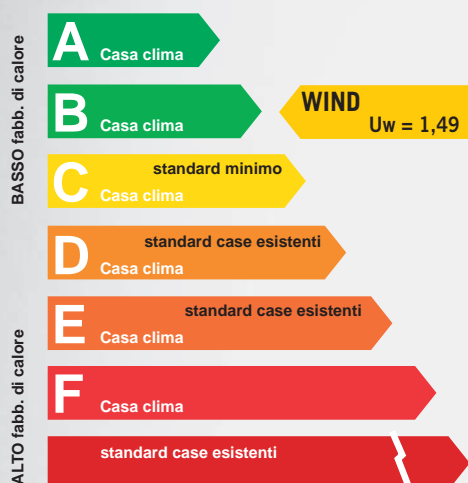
BASSO fabb. di calore

A Casa clima

B Casa clima

WIND
Uw = 1,49

C standard minimo
Casa clima

D standard case esistenti
Casa clima

E standard case esistenti
Casa clima

F Casa clima

standard case esistenti

ALTO fabb. di calore